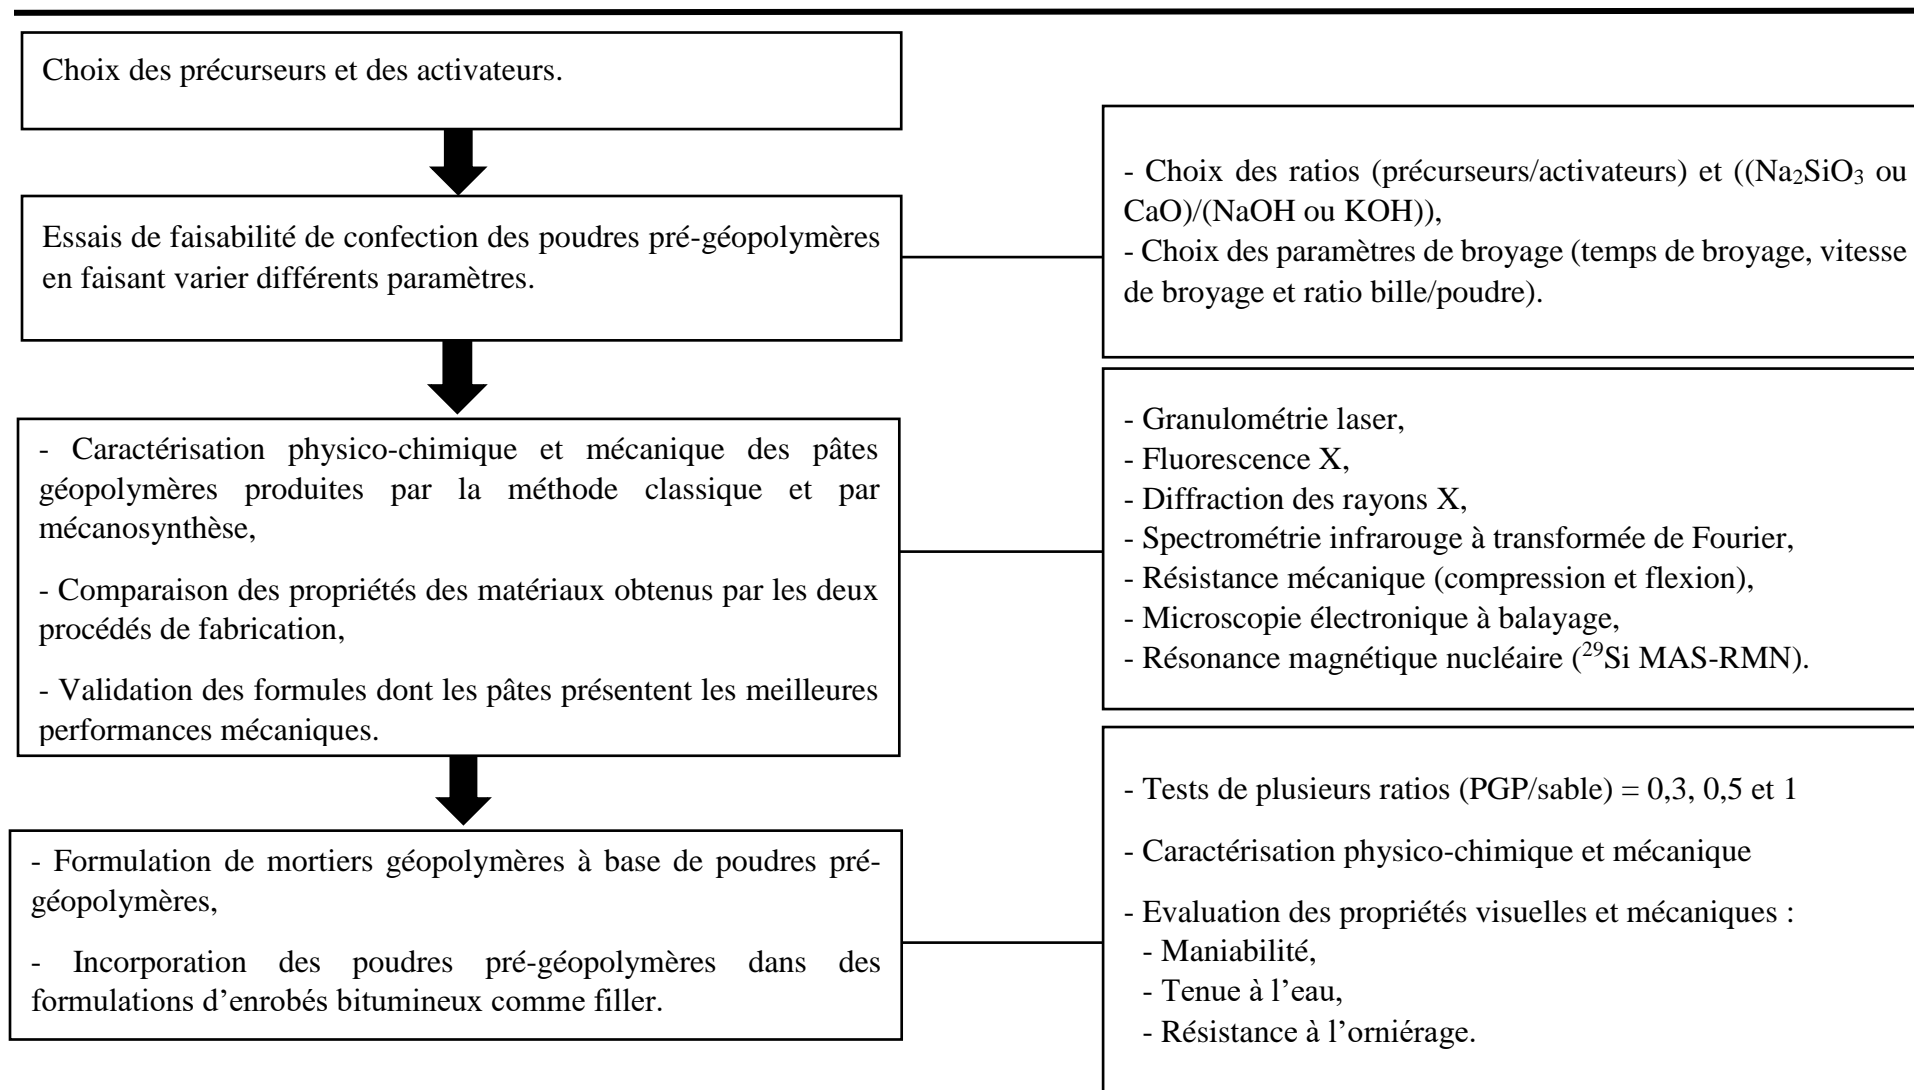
Choix des précurseurs et des activateurs.

Essais de faisabilité de confection des poudres pré-géopolymères en faisant varier différents paramètres.

- Choix des ratios (précurseurs/activateurs) et (($Na_2SiO_3$ ou CaO)/(NaOH ou KOH)),
- Choix des paramètres de broyage (temps de broyage, vitesse de broyage et ratio bille/poudre).

- Caractérisation physico-chimique et mécanique des pâtes géopolymères produites par la méthode classique et par mécanosynthèse,

- Comparaison des propriétés des matériaux obtenus par les deux procédés de fabrication,

- Validation des formules dont les pâtes présentent les meilleures performances mécaniques.

- Granulométrie laser,
- Fluorescence X,
- Diffraction des rayons X,
- Spectrométrie infrarouge à transformée de Fourier,
- Résistance mécanique (compression et flexion),
- Microscopie électronique à balayage,
- Résonance magnétique nucléaire ($^{29}$Si MAS-RMN).

- Formulation de mortiers géopolymères à base de poudres pré-géopolymères,

- Incorporation des poudres pré-géopolymères dans des formulations d'enrobés bitumineux comme filler.

- Tests de plusieurs ratios (PGP/sable) = 0,3, 0,5 et 1

- Caractérisation physico-chimique et mécanique

- Evaluation des propriétés visuelles et mécaniques :
- Maniabilité,
- Tenue à l'eau,
- Résistance à l'orniérage.